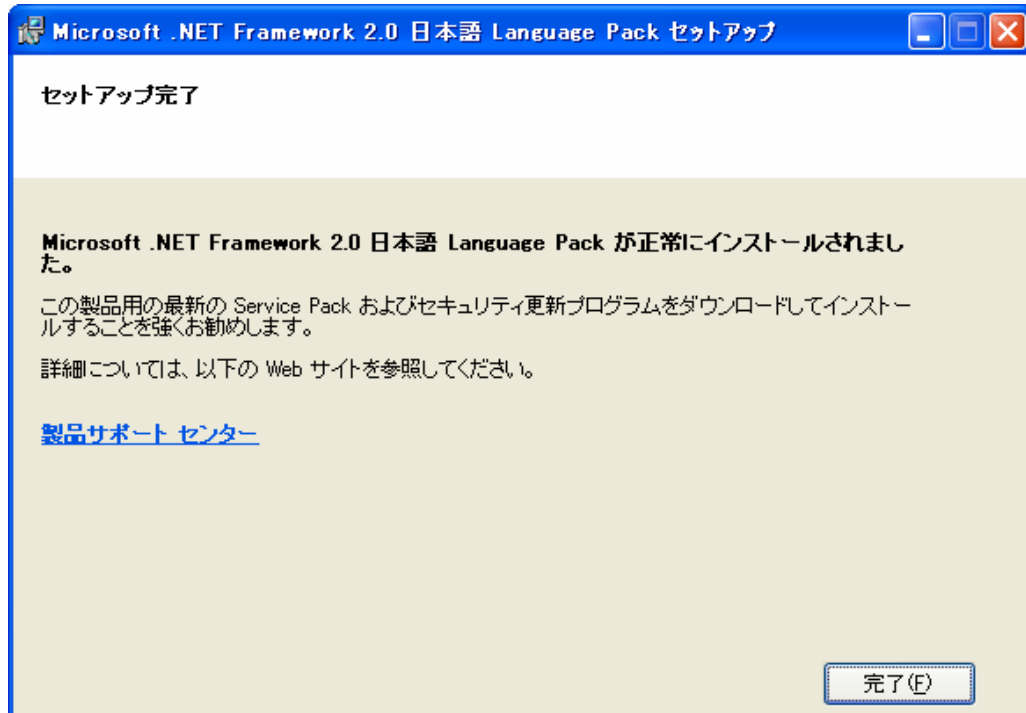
Microsoft .NET Framework 2.0 日本語 Language Pack セットアップ

セットアップ完了

Microsoft .NET Framework 2.0 日本語 Language Pack が正常にインストールされました。

この製品用の最新の Service Pack およびセキュリティ更新プログラムをダウンロードしてインストールすることを強くお勧めします。

詳細については、以下の Web サイトを参照してください。

製品サポート センター

完了(F)